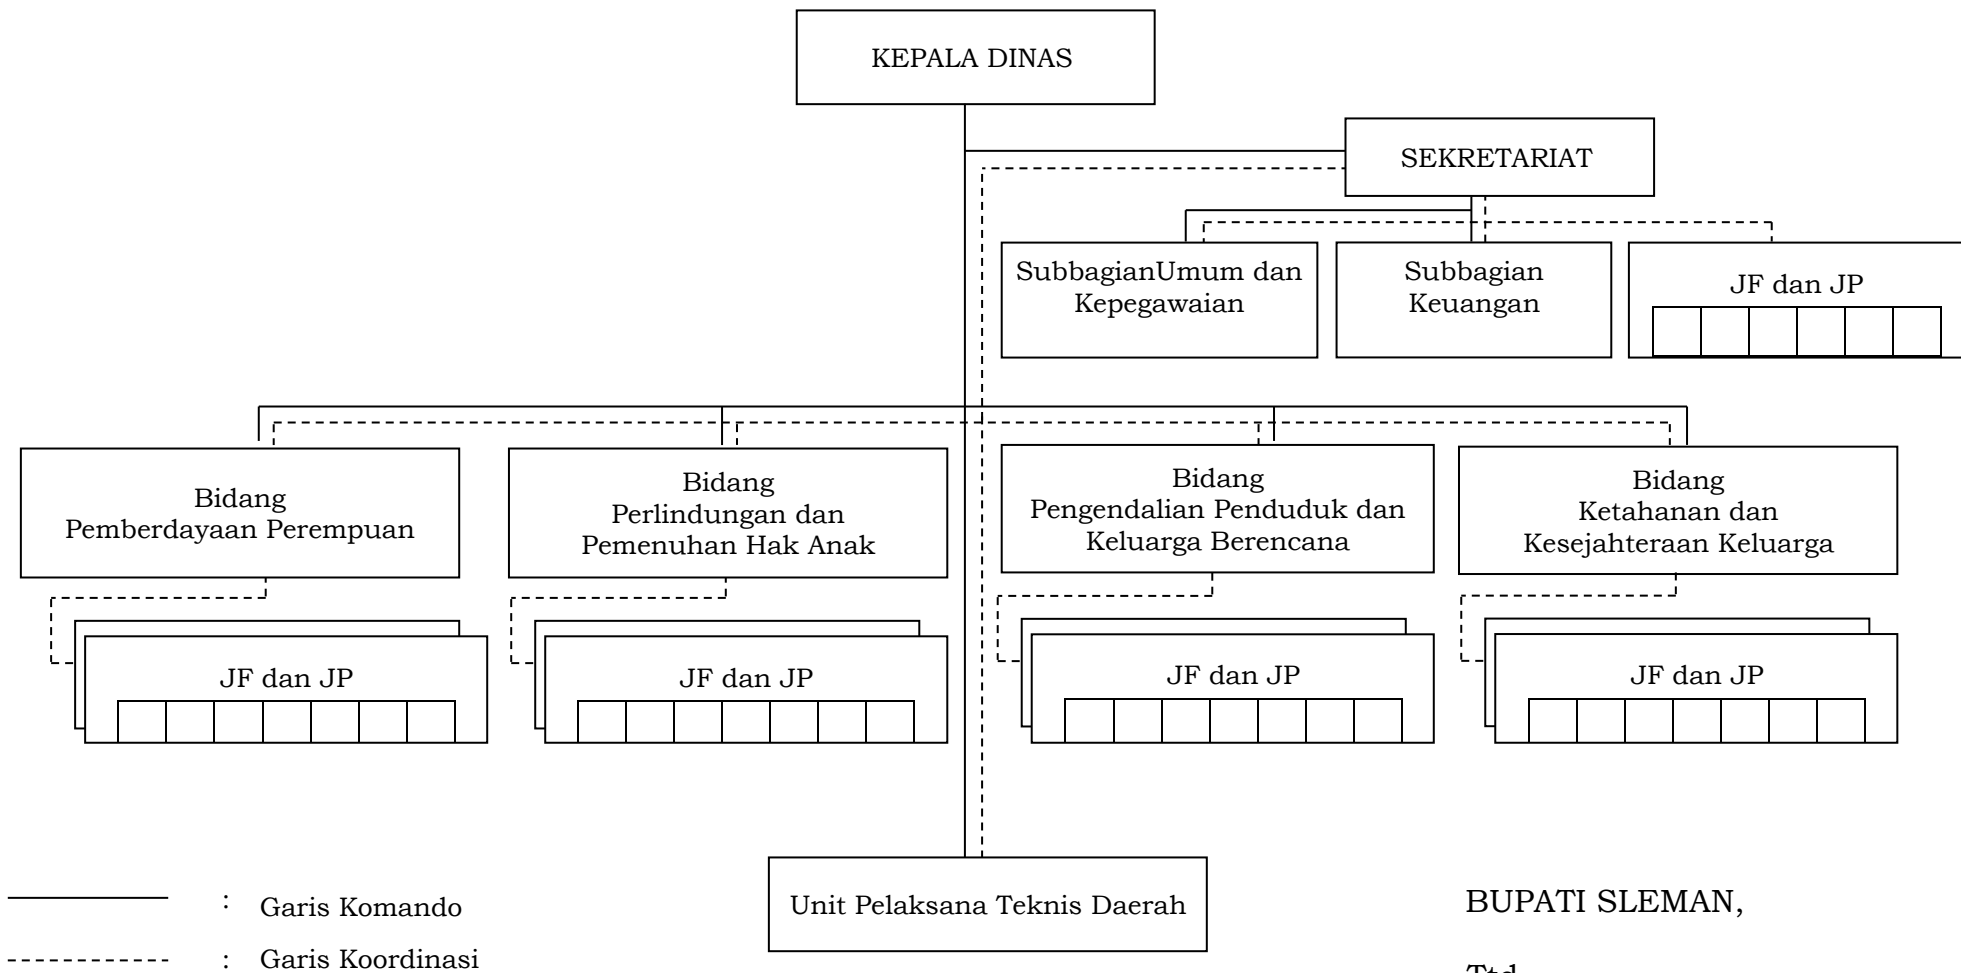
KEPALA DINAS

SEKRETARIAT

SubbagianUmum dan Kepegawaian

Subbagian Keuangan

JF dan JP

Bidang Pemberdayaan Perempuan

JF dan JP

Bidang Perlindungan dan Pemenuhan Hak Anak

JF dan JP

Bidang Pengendalian Penduduk dan Keluarga Berencana

JF dan JP

Bidang Ketahanan dan Kesejahteraan Keluarga

JF dan JP

Unit Pelaksana Teknis Daerah

: Garis Komando

: Garis Koordinasi

BUPATI SLEMAN,

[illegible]